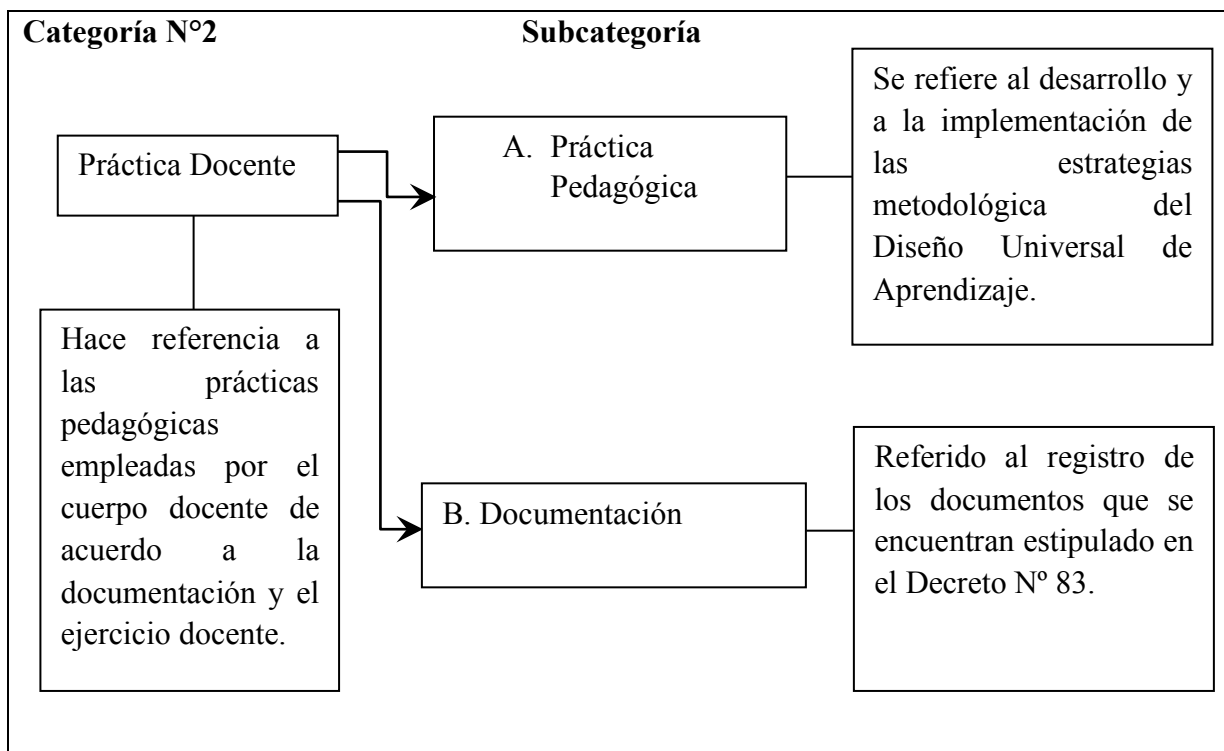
Categoría N°2

Subcategoría

Práctica Docente

Hace referencia a las prácticas pedagógicas empleadas por el cuerpo docente de acuerdo a la documentación y el ejercicio docente.

A. Práctica Pedagógica

Se refiere al desarrollo y a la implementación de las estrategias metodológica del Diseño Universal de Aprendizaje.

B. Documentación

Referido al registro de los documentos que se encuentran estipulado en el Decreto Nº 83.